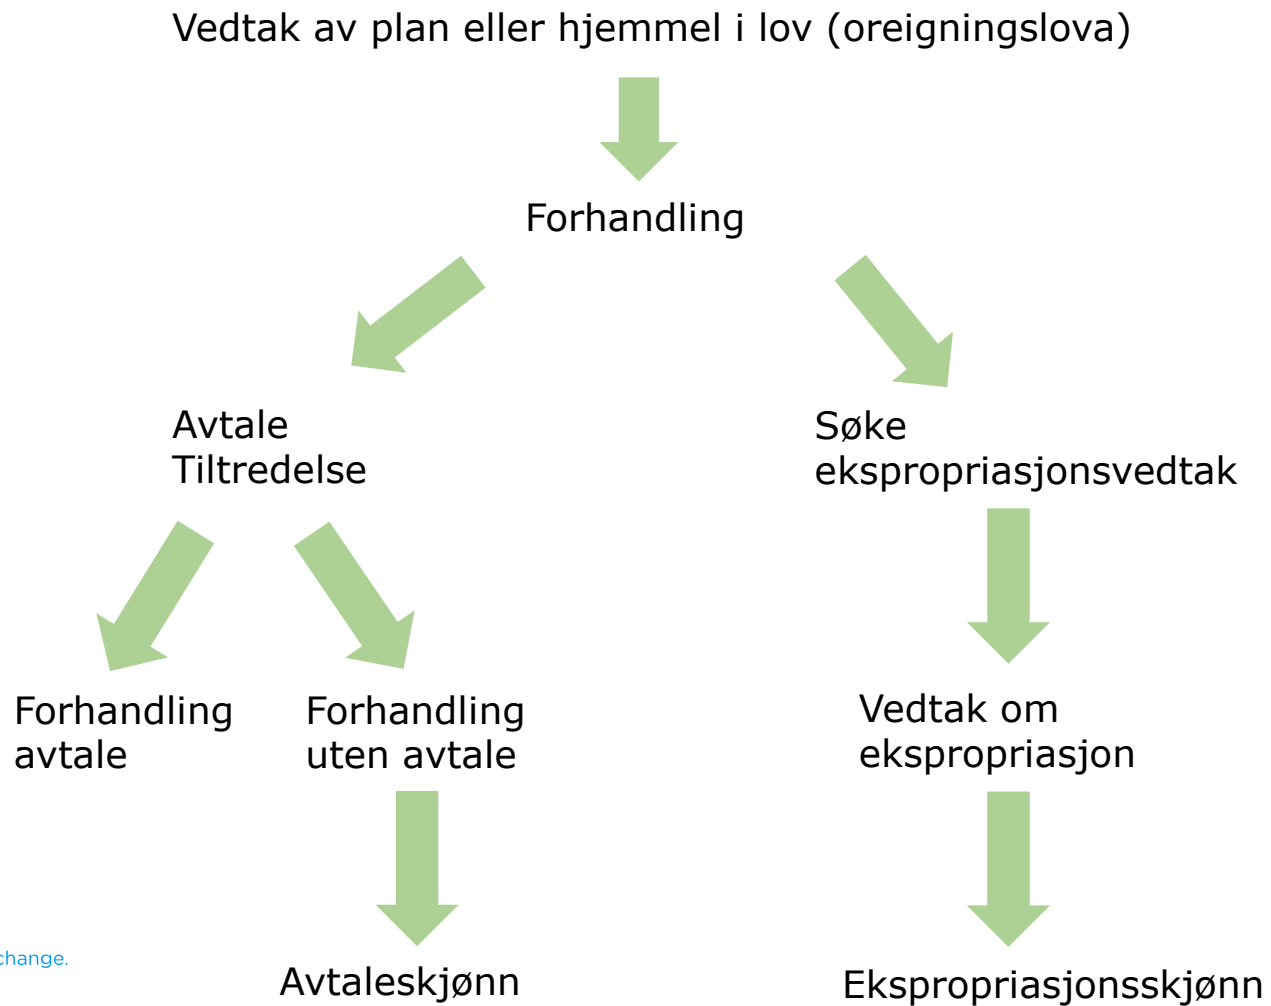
Vedtak av plan eller hjemmel i lov (oreigningslova)

Forhandling

Avtale
Tiltredelse

Søke
ekspropriasjonsvedtak

Forhandling
avtale

Forhandling
uten avtale

Vedtak om
ekspropriasjon

change.

Avtaleskjønn

Ekspropriasjonsskjønn